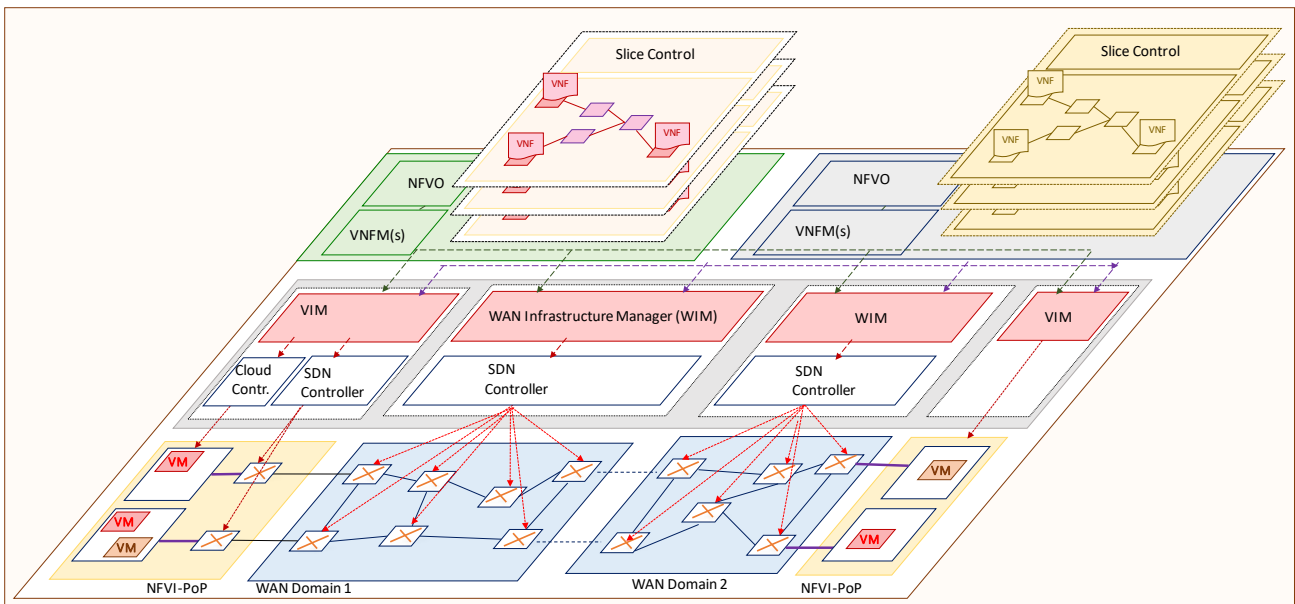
Slice Control
VNF
VNF
VNF
Slice Control
VNF
VNF
VNF
NFVO
VNFM(s)
NFVO
VNFM(s)
VIM
WAN Infrastructure Manager (WIM)
WIM
VIM
Cloud Contr.
SDN Controller
SDN Controller
SDN Controller
VM
VM
VM
VM
VM
NFVI-PoP
WAN Domain 1
WAN Domain 2
NFVI-PoP